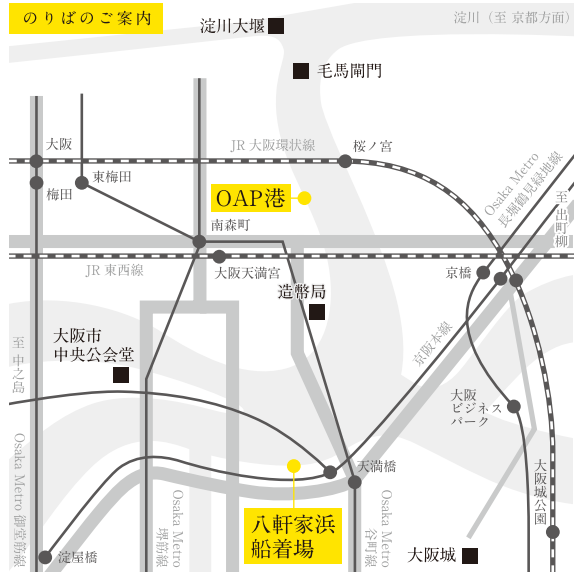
のりばのご案内

淀川大堰

淀川（至 京都方面）

毛馬閘門

大阪

JR 大阪環状線

桜ノ宮

梅田

東梅田

OAP港

Osaka Metro 長堀鶴見緑地線

至 出町柳

南森町

JR 東西線

大阪天満宮

京橋

造幣局

大阪市 中央公会堂

京阪本線

至 中之島

大阪 ビジネス パーク

Osaka Metro 御堂筋線

Osaka Metro 堺筋線

Osaka Metro 谷町線

天満橋

大阪城公園

八軒家浜 船着場

淀屋橋

大阪城